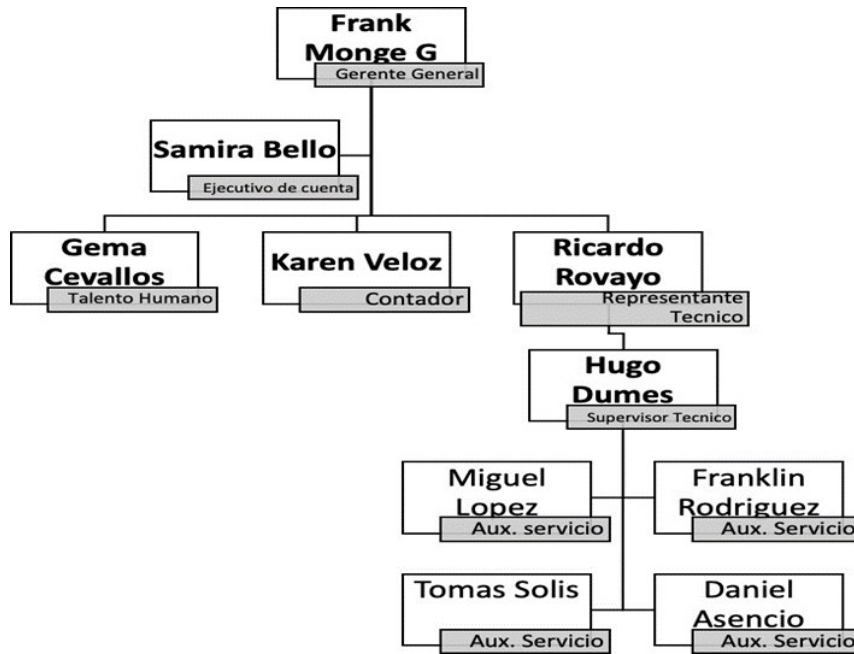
Frank Monge G
Gerente General

Samira Bello
Ejecutivo de cuenta

Gema Cevallos
Talento Humano

Karen Veloz
Contador

Ricardo Rovayo
Representante Tecnico

Hugo Dumes
Supervisor Tecnico

Miguel Lopez
Aux. servicio

Franklin Rodriguez
Aux. Servicio

Tomas Solis
Aux. Servicio

Daniel Asencio
Aux. Servicio